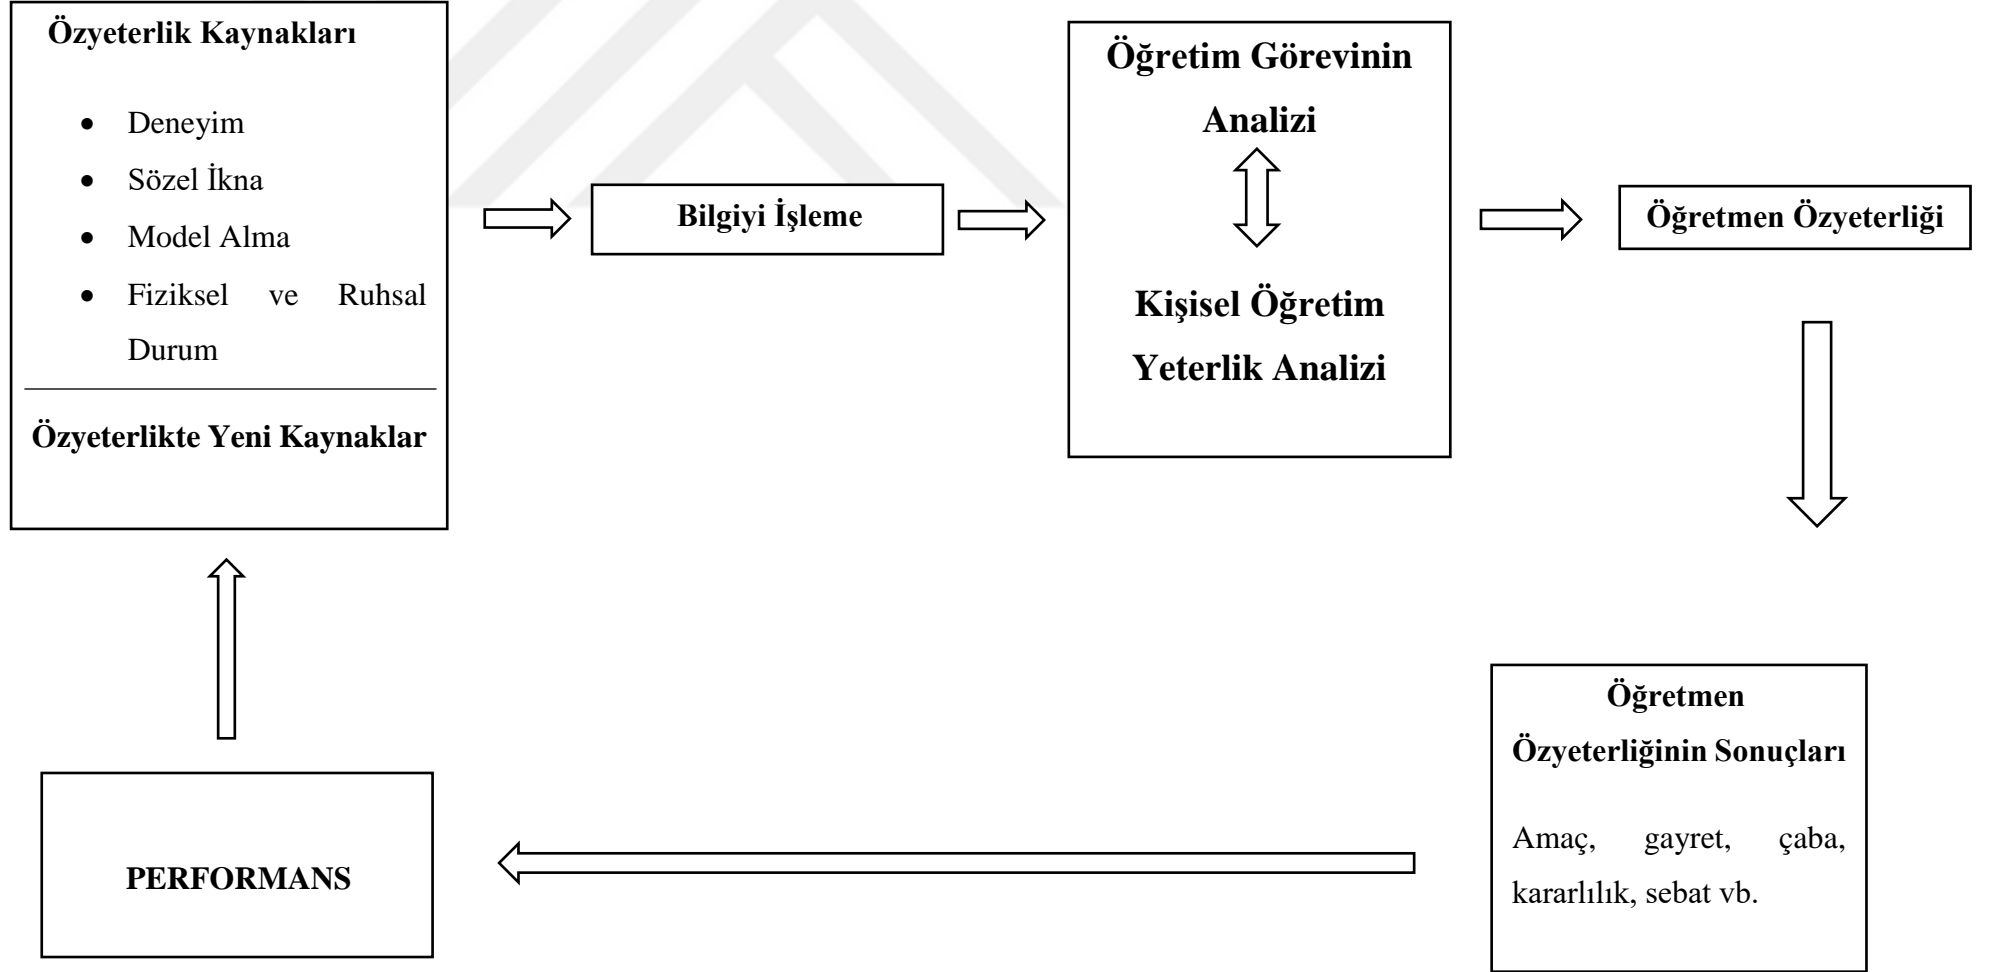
Özyeterlik Kaynakları

- Deneyim
- Sözel İkna
- Model Alma
- Fiziksel ve Ruhsal Durum

Özyeterlikte Yeni Kaynaklar

Bilgiyi İşleme

Öğretim Görevinin Analizi

Kişisel Öğretim Yeterlik Analizi

Öğretmen Özyeterliği

Öğretmen Özyeterliğinin Sonuçları

Amaç, gayret, çaba, kararlılık, sebat vb.

PERFORMANS